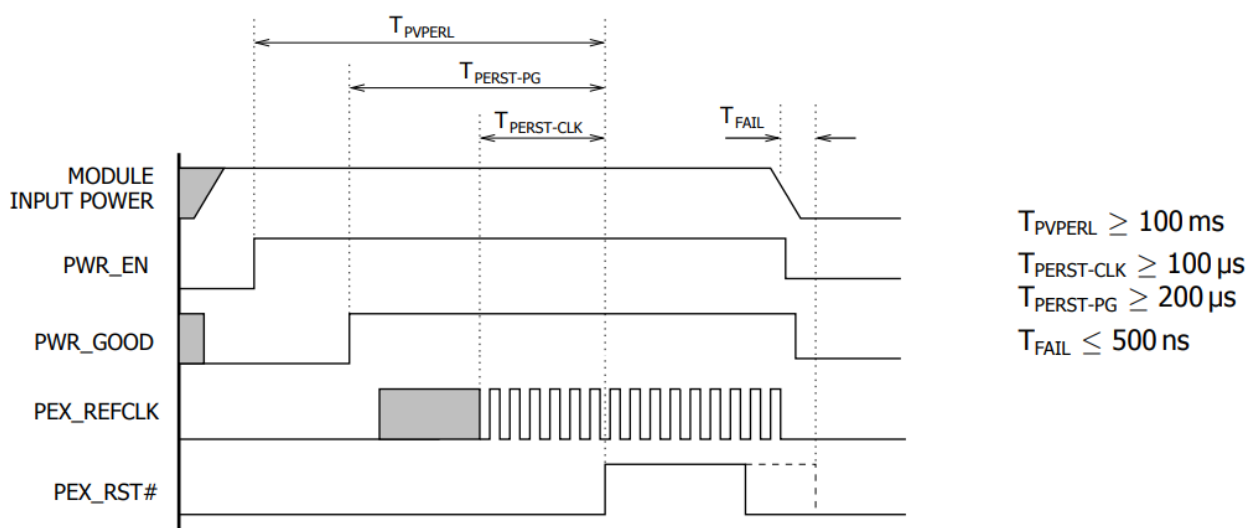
$T_{PVPERL}$

$T_{PERST\text{-}PG}$

$T_{PERST\text{-}CLK}$

$T_{FAIL}$

MODULE INPUT POWER

PWR_EN

PWR_GOOD

PEX_REFCLK

PEX_RST#

$T_{PVPERL} \geq 100\,ms$
$T_{PERST\text{-}CLK} \geq 100\,\mu s$
$T_{PERST\text{-}PG} \geq 200\,\mu s$
$T_{FAIL} \leq 500\,ns$